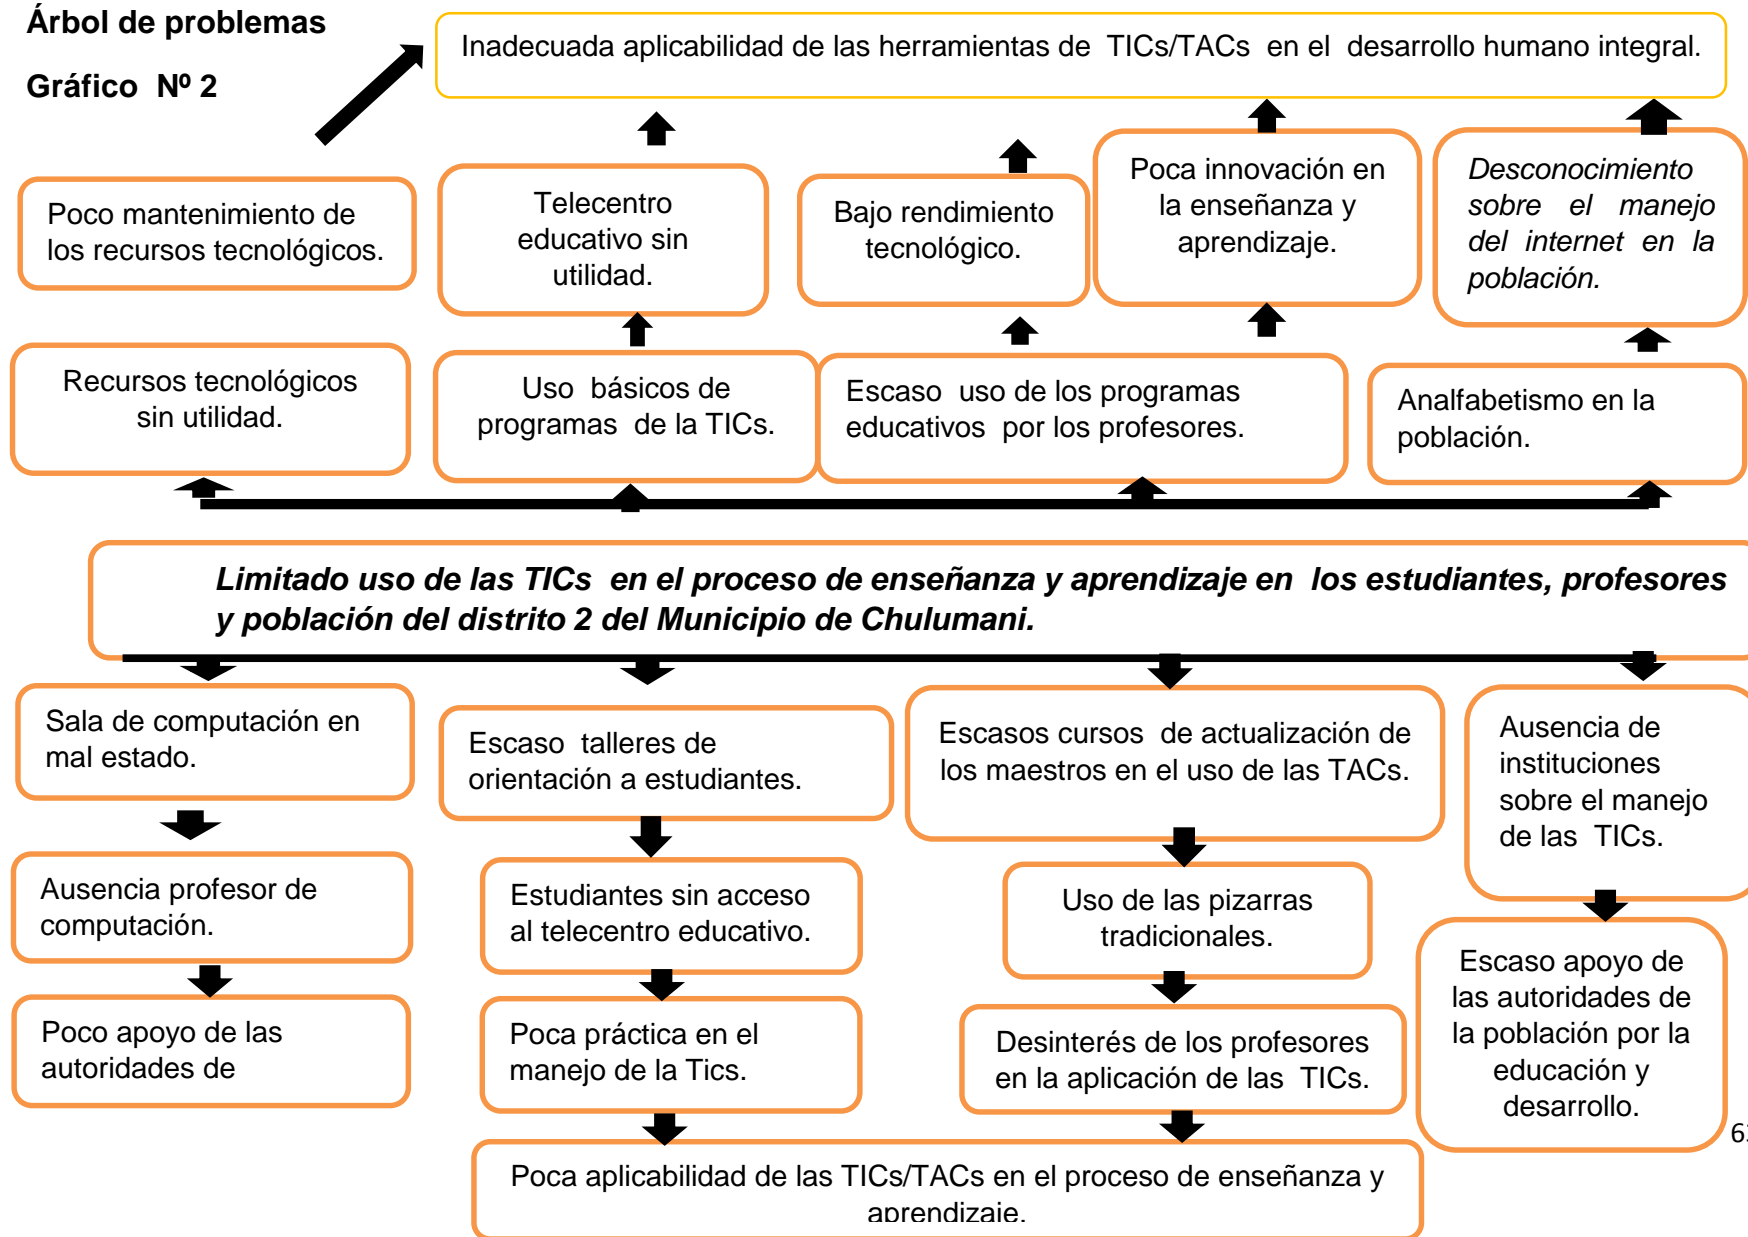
Árbol de problemas

Gráfico Nº 2

Inadecuada aplicabilidad de las herramientas de TICs/TACs en el desarrollo humano integral.

Poco mantenimiento de los recursos tecnológicos.

Telecentro educativo sin utilidad.

Bajo rendimiento tecnológico.

Poca innovación en la enseñanza y aprendizaje.

*Desconocimiento sobre el manejo del internet en la población.*

Recursos tecnológicos sin utilidad.

Uso básicos de programas de la TICs.

Escaso uso de los programas educativos por los profesores.

Analfabetismo en la población.

***Limitado uso de las TICs en el proceso de enseñanza y aprendizaje en los estudiantes, profesores y población del distrito 2 del Municipio de Chulumani.***

Sala de computación en mal estado.

Escaso talleres de orientación a estudiantes.

Escasos cursos de actualización de los maestros en el uso de las TACs.

Ausencia de instituciones sobre el manejo de las TICs.

Ausencia profesor de computación.

Estudiantes sin acceso al telecentro educativo.

Uso de las pizarras tradicionales.

Escaso apoyo de las autoridades de la población por la educación y desarrollo.

Poco apoyo de las autoridades de

Poca práctica en el manejo de la Tics.

Desinterés de los profesores en la aplicación de las TICs.

Poca aplicabilidad de las TICs/TACs en el proceso de enseñanza y aprendizaje.

6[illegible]